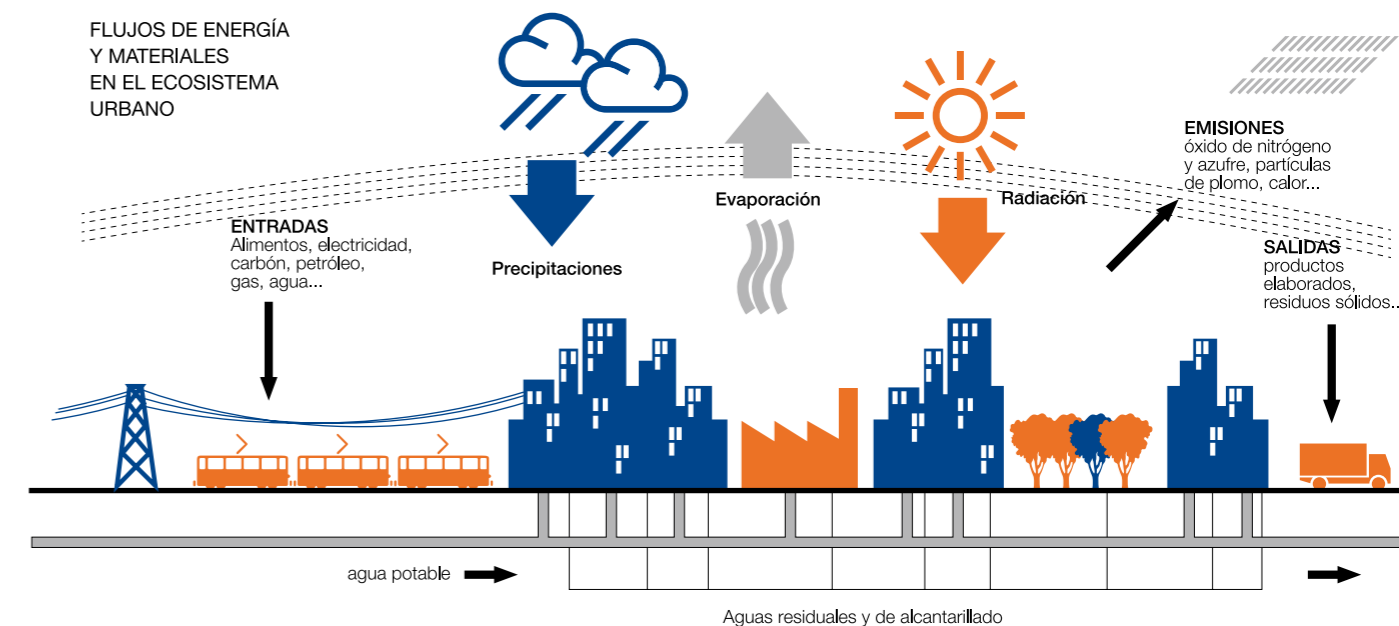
FLUJOS DE ENERGÍA Y MATERIALES EN EL ECOSISTEMA URBANO

Precipitaciones

Evaporación

Radiación

EMISIONES
óxido de nitrógeno y azufre, partículas de plomo, calor...

ENTRADAS
Alimentos, electricidad, carbón, petróleo, gas, agua...

SALIDAS
productos elaborados, residuos sólidos...

agua potable

Aguas residuales y de alcantarillado